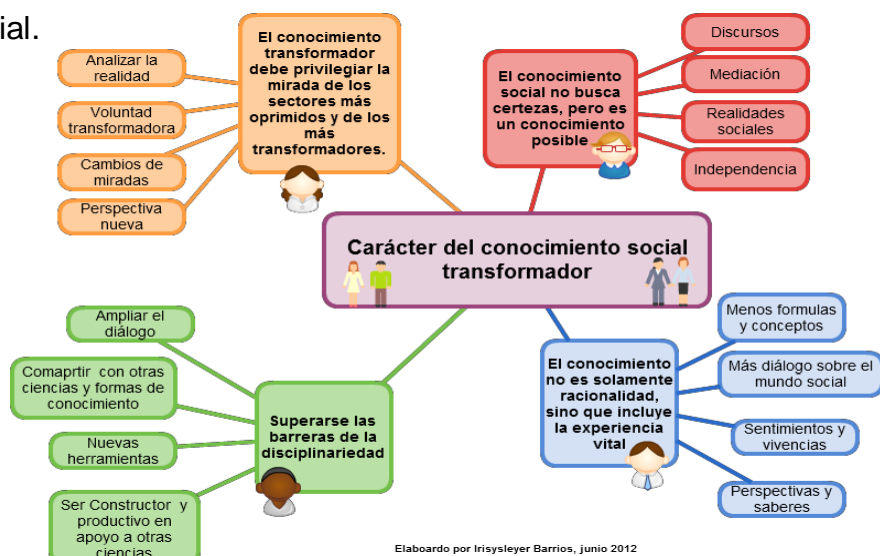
ial.

Carácter del conocimiento social transformador

El conocimiento transformador debe privilegiar la mirada de los sectores más oprimidos y de los más transformadores.

Analizar la realidad

Voluntad transformadora

Cambios de miradas

Perspectiva nueva

El conocimiento social no busca certezas, pero es un conocimiento posible

Discursos

Mediación

Realidades sociales

Independencia

Superarse las barreras de la disciplinariedad

Ampliar el diálogo

Comaprtir con otras ciencias y formas de conocimiento

Nuevas herramientas

Ser Constructor y productivo en apoyo a otras ciencias

El conocimiento no es solamente racionalidad, sino que incluye la experiencia vital

Menos formulas y conceptos

Más diálogo sobre el mundo social

Sentimientos y vivencias

Perspectivas y saberes

Elaboardo por Irisysleyer Barrios, junio 2012